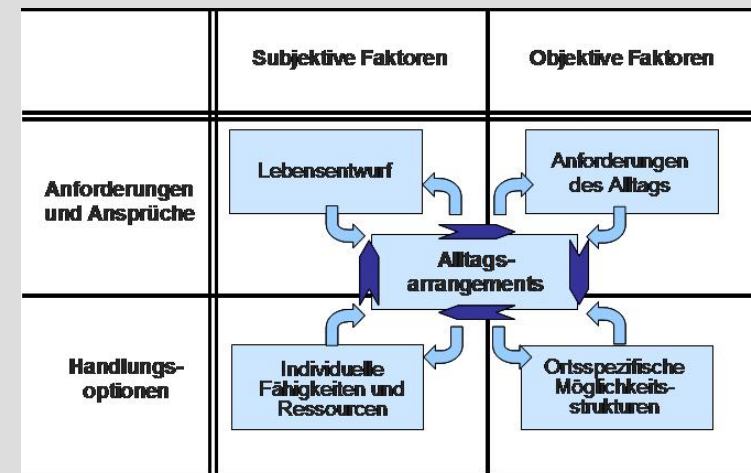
| | Subjektive Faktoren | Objektive Faktoren |
|---|---|---|
| Anforderungen und Ansprüche | Lebensentwurf | Anforderungen des Alltags |
| Handlungsoptionen | Individuelle Fähigkeiten und Ressourcen | Ortsspezifische Möglichkeitsstrukturen |

Alltagsarrangements